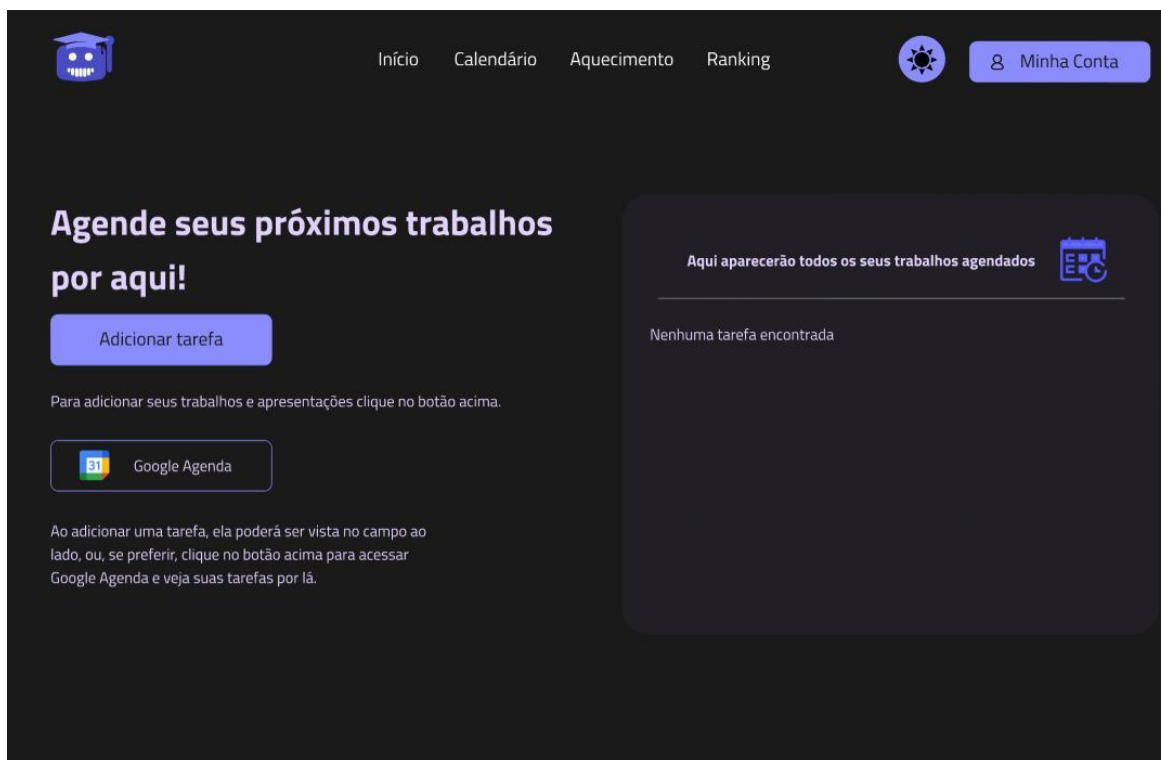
Início Calendário Aquecimento Ranking

Minha Conta

Agende seus próximos trabalhos por aqui!

Adicionar tarefa

Para adicionar seus trabalhos e apresentações clique no botão acima.

31 Google Agenda

Ao adicionar uma tarefa, ela poderá ser vista no campo ao lado, ou, se preferir, clique no botão acima para acessar Google Agenda e veja suas tarefas por lá.

Aqui aparecerão todos os seus trabalhos agendados

Nenhuma tarefa encontrada